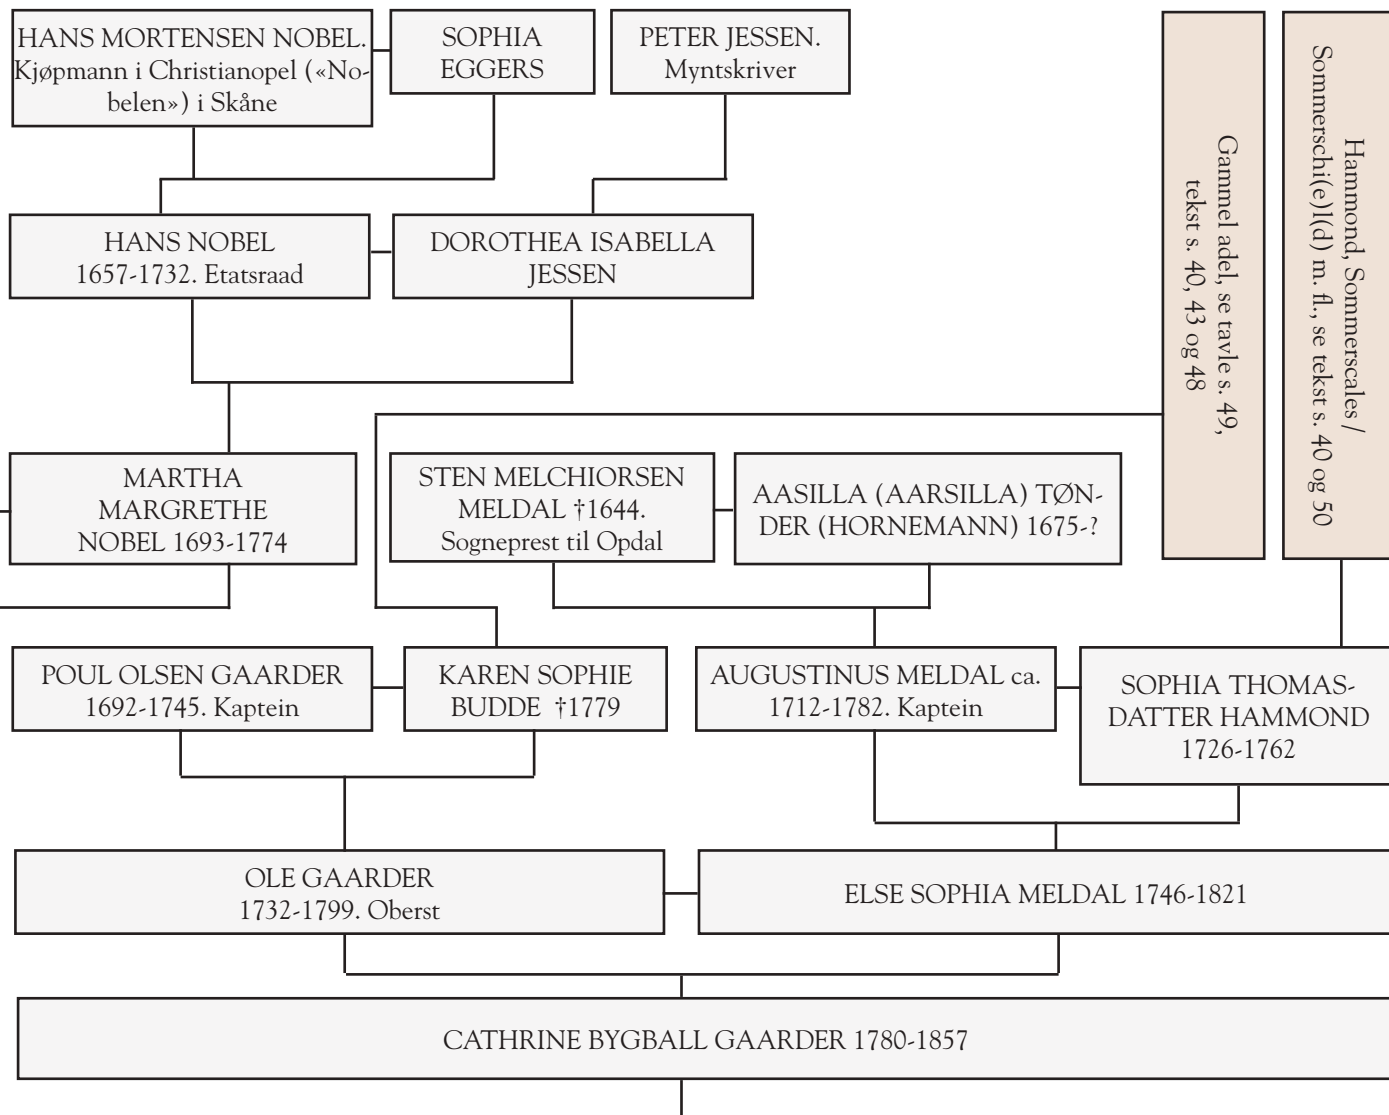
HANS MORTENSEN NOBEL. Kjøpmann i Christianopel («Nobelen») i Skåne

SOPHIA EGGERS

PETER JESSEN. Myntskriver

Gammel adel, se tavle s. 49, tekst s. 40, 43 og 48

Hammond, Sommerscales / Sommerschi(e)l(d) m. fl., se tekst s. 40 og 50

HANS NOBEL 1657-1732. Etatsraad

DOROTHEA ISABELLA JESSEN

MARTHA MARGRETHE NOBEL 1693-1774

STEN MELCHIORSEN MELDAL †1644. Sogneprest til Opdal

AASILLA (AARSILLA) TØNDER (HORNEMANN) 1675-?

POUL OLSEN GAARDER 1692-1745. Kaptein

KAREN SOPHIE BUDDE †1779

AUGUSTINUS MELDAL ca. 1712-1782. Kaptein

SOPHIA THOMASDATTER HAMMOND 1726-1762

OLE GAARDER 1732-1799. Oberst

ELSE SOPHIA MELDAL 1746-1821

CATHRINE BYGBALL GAARDER 1780-1857